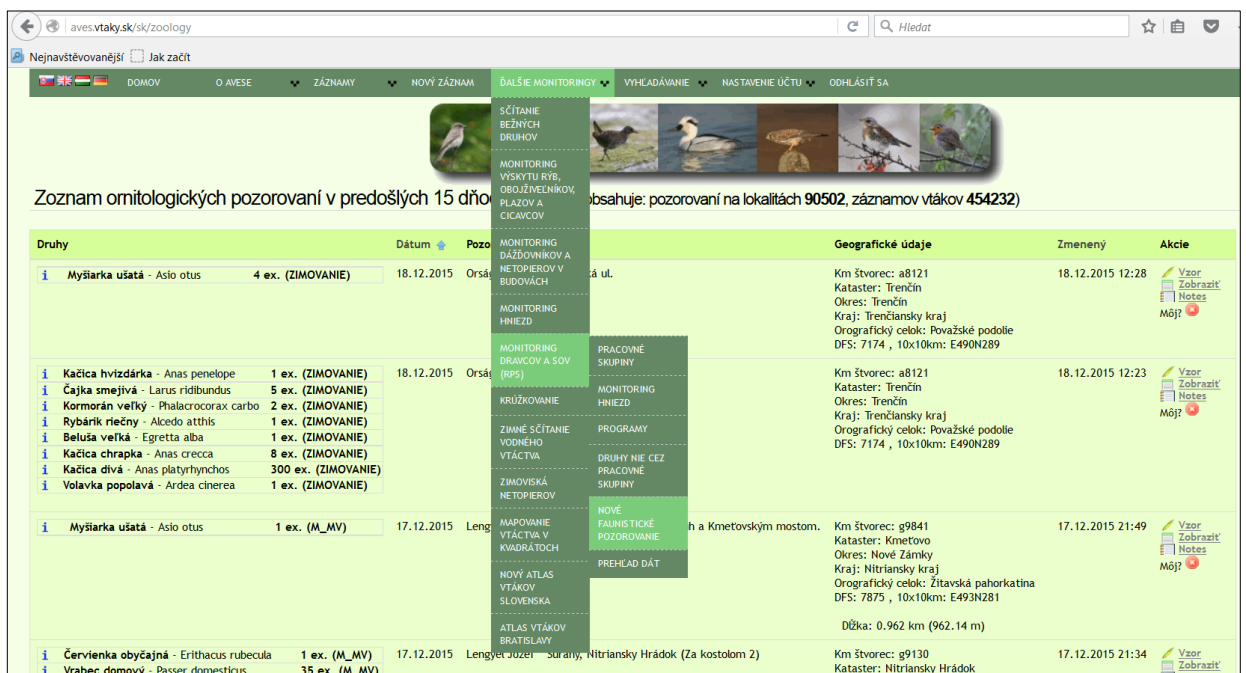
aves.vtaky.sk/sk/zoology

Hledat

Nejnavštěvovanější Jak začít

DOMOV O AVESE ZÁZNAMY NOVÝ ZÁZNAM ĎALŠIE MONITORINGY VYHĽADÁVANIE NASTAVENIE ÚČTU ODHLÁSIŤ SA

SČÍTANIE BEŽNÝCH DRUHOV
MONITORING VÝSKYTU RÝB, OBOJŽIVELNÍKOV, PLAZOV A CICAVCOV
MONITORING DÁŽĎOVNÍKOV A NETOPIEROV V BUDOVÁCH
MONITORING HNIEZD
MONITORING DRAVCOV A SOV (RPS)
KRÚŽKOVANIE
ZIMNÉ SČÍTANIE VODNÉHO VTÁCTVA
ZIMOVISKÁ NETOPIEROV
MAPOVANIE VTÁCTVA V KVADRÁTOCH
NOVÝ ATLAS VTÁKOV SLOVENSKA
ATLAS VTÁKOV BRATISLAVY

PRACOVNÉ SKUPINY
MONITORING HNIEZD
PROGRAMY
DRUHY NIE CEZ PRACOVNÉ SKUPINY
NOVÉ FAUNISTICKÉ POZOROVANIE
PREHĽAD DÁT

Zoznam ornitologických pozorovaní v predošlých 15 dňoc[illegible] obsahuje: pozorovaní na lokalitách **90502**, záznamov vtákov **454232**)

| Druhy | Dátum | Pozo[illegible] | Geografické údaje | Zmenený | Akcie |
|---|---|---|---|---|---|
| i Myšiarka ušatá - Asio otus 4 ex. (ZIMOVANIE) | 18.12.2015 | Orsá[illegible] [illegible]á ul. | Km štvorec: a8121 Kataster: Trenčín Okres: Trenčín Kraj: Trenčiansky kraj Orografický celok: Považské podolie DFS: 7174 , 10x10km: E490N289 | 18.12.2015 12:28 | Vzor Zobraziť Notes Môj? |
| i Kačica hvizdárka - Anas penelope 1 ex. (ZIMOVANIE) i Čajka smejivá - Larus ridibundus 5 ex. (ZIMOVANIE) i Kormorán veľký - Phalacrocorax carbo 2 ex. (ZIMOVANIE) i Rybárik riečny - Alcedo atthis 1 ex. (ZIMOVANIE) i Beluša veľká - Egretta alba 1 ex. (ZIMOVANIE) i Kačica chrapka - Anas crecca 8 ex. (ZIMOVANIE) i Kačica divá - Anas platyrhynchos 300 ex. (ZIMOVANIE) i Volavka popolavá - Ardea cinerea 1 ex. (ZIMOVANIE) | 18.12.2015 | Orsá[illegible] | Km štvorec: a8121 Kataster: Trenčín Okres: Trenčín Kraj: Trenčiansky kraj Orografický celok: Považské podolie DFS: 7174 , 10x10km: E490N289 | 18.12.2015 12:23 | Vzor Zobraziť Notes Môj? |
| i Myšiarka ušatá - Asio otus 1 ex. (M_MV) | 17.12.2015 | Leng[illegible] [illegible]h a Kmeťovským mostom. | Km štvorec: g9841 Kataster: Kmeťovo Okres: Nové Zámky Kraj: Nitriansky kraj Orografický celok: Žitavská pahorkatina DFS: 7875 , 10x10km: E493N281 Dĺžka: 0.962 km (962.14 m) | 17.12.2015 21:49 | Vzor Zobraziť Notes Môj? |
| i Červienka obyčajná - Erithacus rubecula 1 ex. (M_MV) i Vrabec domový - Passer domesticus 35 ex. (M_MV) | 17.12.2015 | Lengyel Jozef Šurany, Nitriansky Hrádok (Za kostolom 2) | Km štvorec: g9130 Kataster: Nitriansky Hrádok | 17.12.2015 21:34 | Vzor Zobraziť |